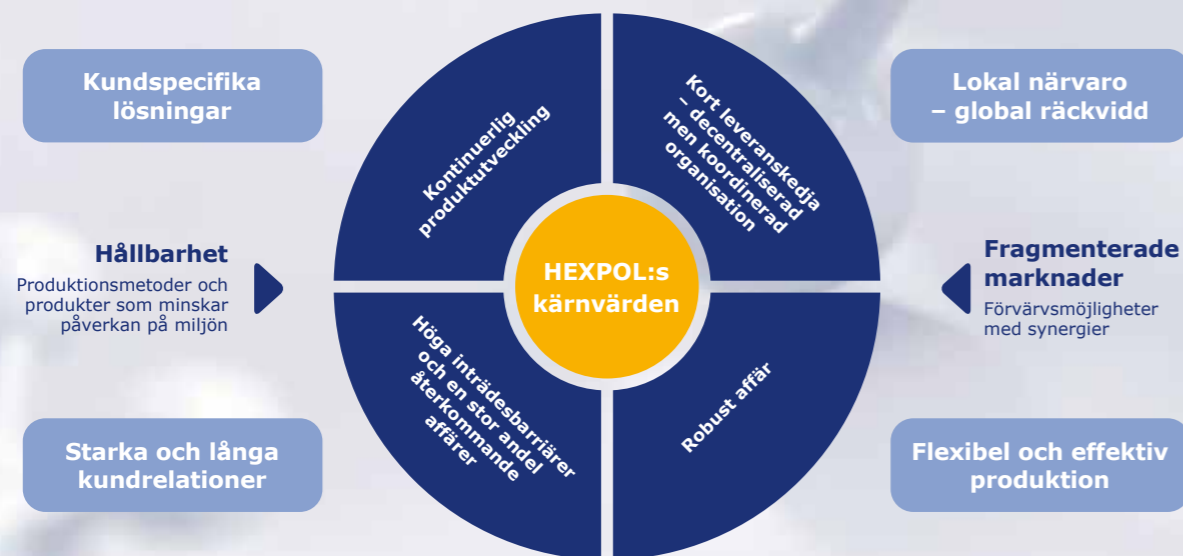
Kundspecifika lösningar

Lokal närvaro – global räckvidd

Kontinuerlig produktutveckling

Kort leveranskedja – decentraliserad men koordinerad organisation

Hållbarhet
Produktionsmetoder och produkter som minskar påverkan på miljön

HEXPOL:s kärnvärden

Fragmenterade marknader
Förvärvsmöjligheter med synergier

Höga inträdesbarriärer och en stor andel återkommande affärer

Robust affär

Starka och långa kundrelationer

Flexibel och effektiv produktion